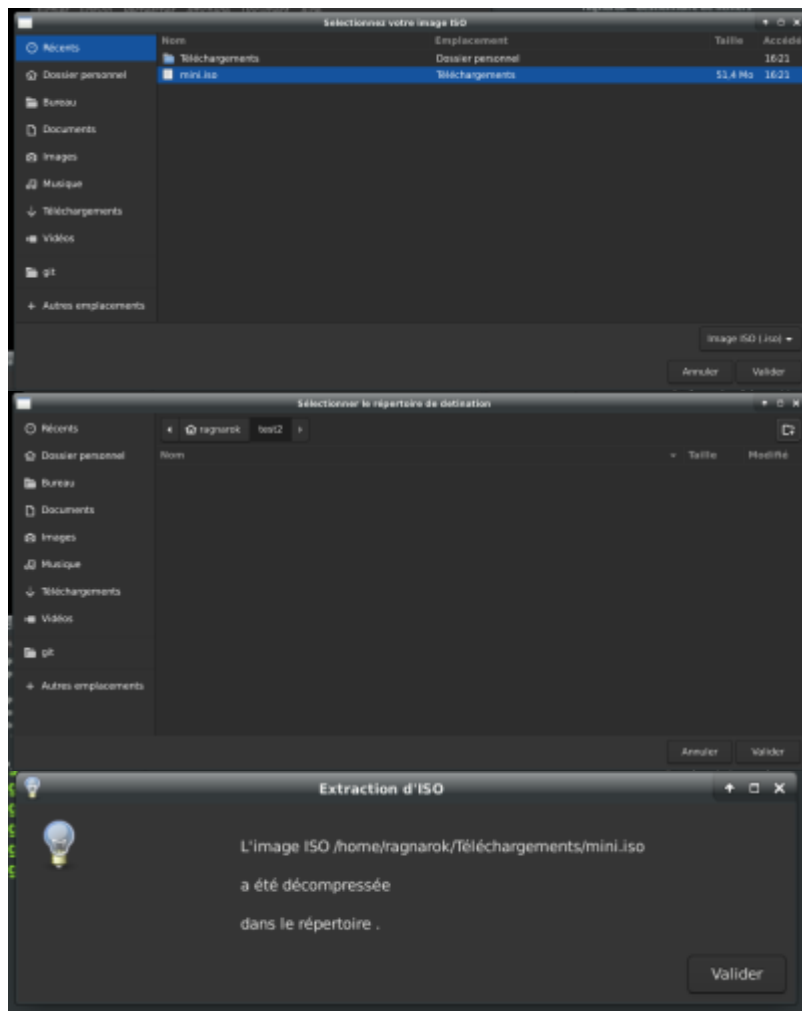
Selectionnez votre image ISO

Récents
Dossier personnel
Bureau
Documents
Images
Musique
Téléchargements
Vidéos
git
+ Autres emplacements

| Nom | Emplacement | Taille | Accédé |
|---|---|---|---|
| Téléchargements | Dossier personnel | | 16:21 |
| mini.iso | Téléchargements | 51,4 Mo | 16:21 |

Image ISO (.iso)
Annuler
Valider

Sélectionner le répertoire de detination

Récents
Dossier personnel
Bureau
Documents
Images
Musique
Téléchargements
Vidéos
git
+ Autres emplacements

ragnarok
test2

Nom
Taille
Modifié

Annuler
Valider

Extraction d'ISO

L'image ISO /home/ragnarok/Téléchargements/mini.iso

a été décompressée

dans le répertoire .

Valider